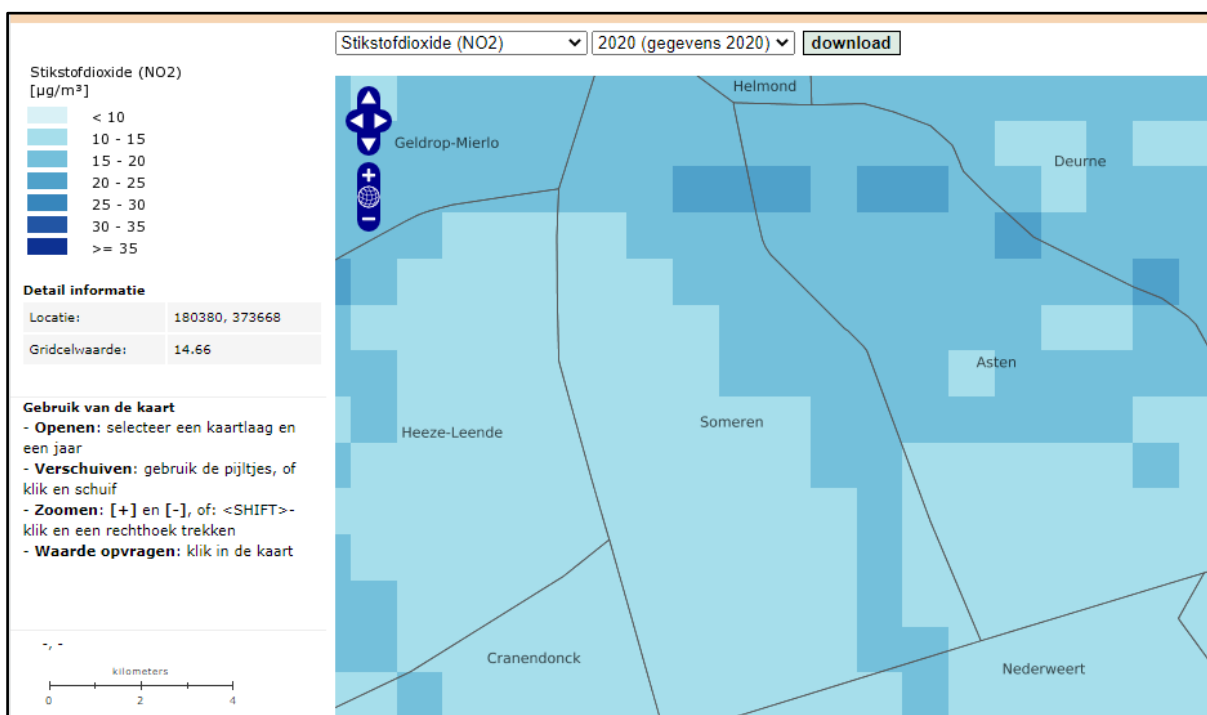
Stikstofdioxide (NO2) 2020 (gegevens 2020) download

Stikstofdioxide (NO2)
[µg/m³]

< 10
10 - 15
15 - 20
20 - 25
25 - 30
30 - 35
>= 35

**Detail informatie**

| Locatie: | 180380, 373668 |
|---|---|
| Gridcelwaarde: | 14.66 |

**Gebruik van de kaart**
- **Openen**: selecteer een kaartlaag en een jaar
- **Verschuiven**: gebruik de pijltjes, of klik en schuif
- **Zoomen**: **[+]** en **[-]**, of: <SHIFT>-klik en een rechthoek trekken
- **Waarde opvragen**: klik in de kaart

-, -

kilometers
0 2 4

Helmond
Geldrop-Mierlo
Deurne
Asten
Heeze-Leende
Someren
Cranendonck
Nederweert